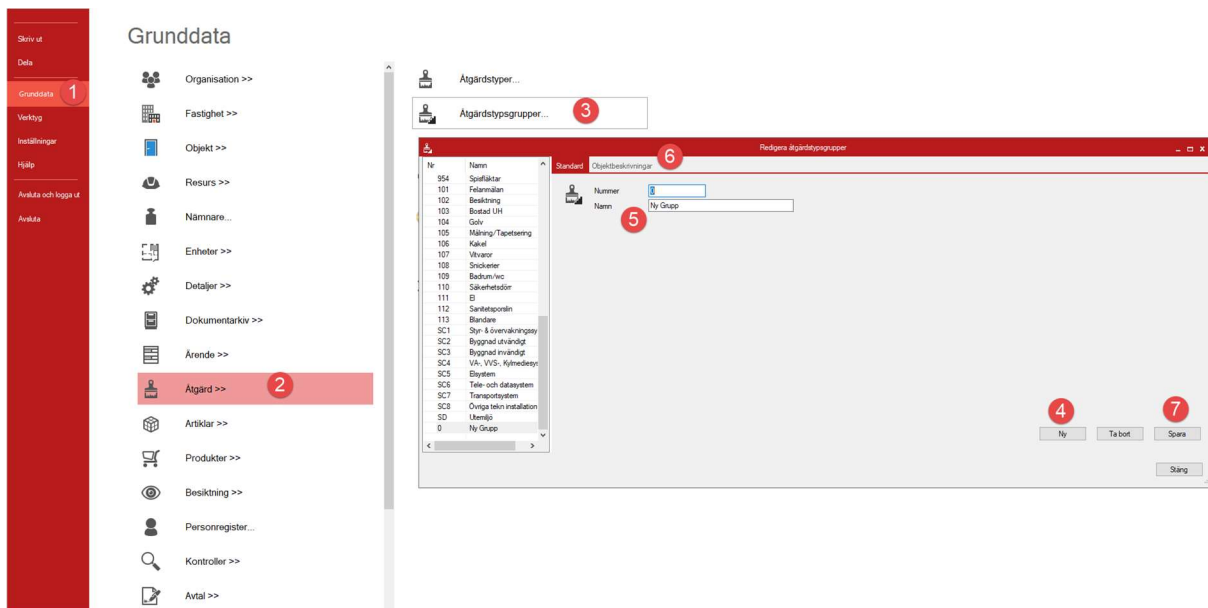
Skriv ut
Dela
Grunddata 1
Verktyg
Inställningar
Hjälp
Avsluta och logga ut
Avsluta

Grunddata

Organisation >>
Fastighet >>
Objekt >>
Resurs >>
Nämnare...
Enheter >>
Detaljer >>
Dokumentarkiv >>
Ärende >>
Åtgärd >> 2
Artiklar >>
Produkter >>
Besiktning >>
Personregister...
Kontroller >>
Avtal >>

Åtgärdstyper...
Åtgärdstypsgrupper... 3

Redigera åtgärdstypsgrupper

| Nr | Namn |
|---|---|
| 954 | Spisfläktar |
| 101 | Felanmälan |
| 102 | Besiktning |
| 103 | Bostad UH |
| 104 | Golv |
| 105 | Målning/Tapetsering |
| 106 | Kakel |
| 107 | Vitvaror |
| 108 | Snickerier |
| 109 | Badrum/wc |
| 110 | Säkerhetsdörr |
| 111 | El |
| 112 | Sanitetsporslin |
| 113 | Blandare |
| SC1 | Styr- & övervakningssy |
| SC2 | Byggnad utvändigt |
| SC3 | Byggnad invändigt |
| SC4 | VA-, VVS-, Kylmediesy |
| SC5 | Elsystem |
| SC6 | Tele- och datasystem |
| SC7 | Transportsystem |
| SC8 | Övriga tekn installation |
| SD | Utemiljö |
| 0 | Ny Grupp |

Standard Objektbeskrivningar 6
Nummer 0
Namn Ny Grupp 5

4 Ny
Ta bort
7 Spara
Stäng